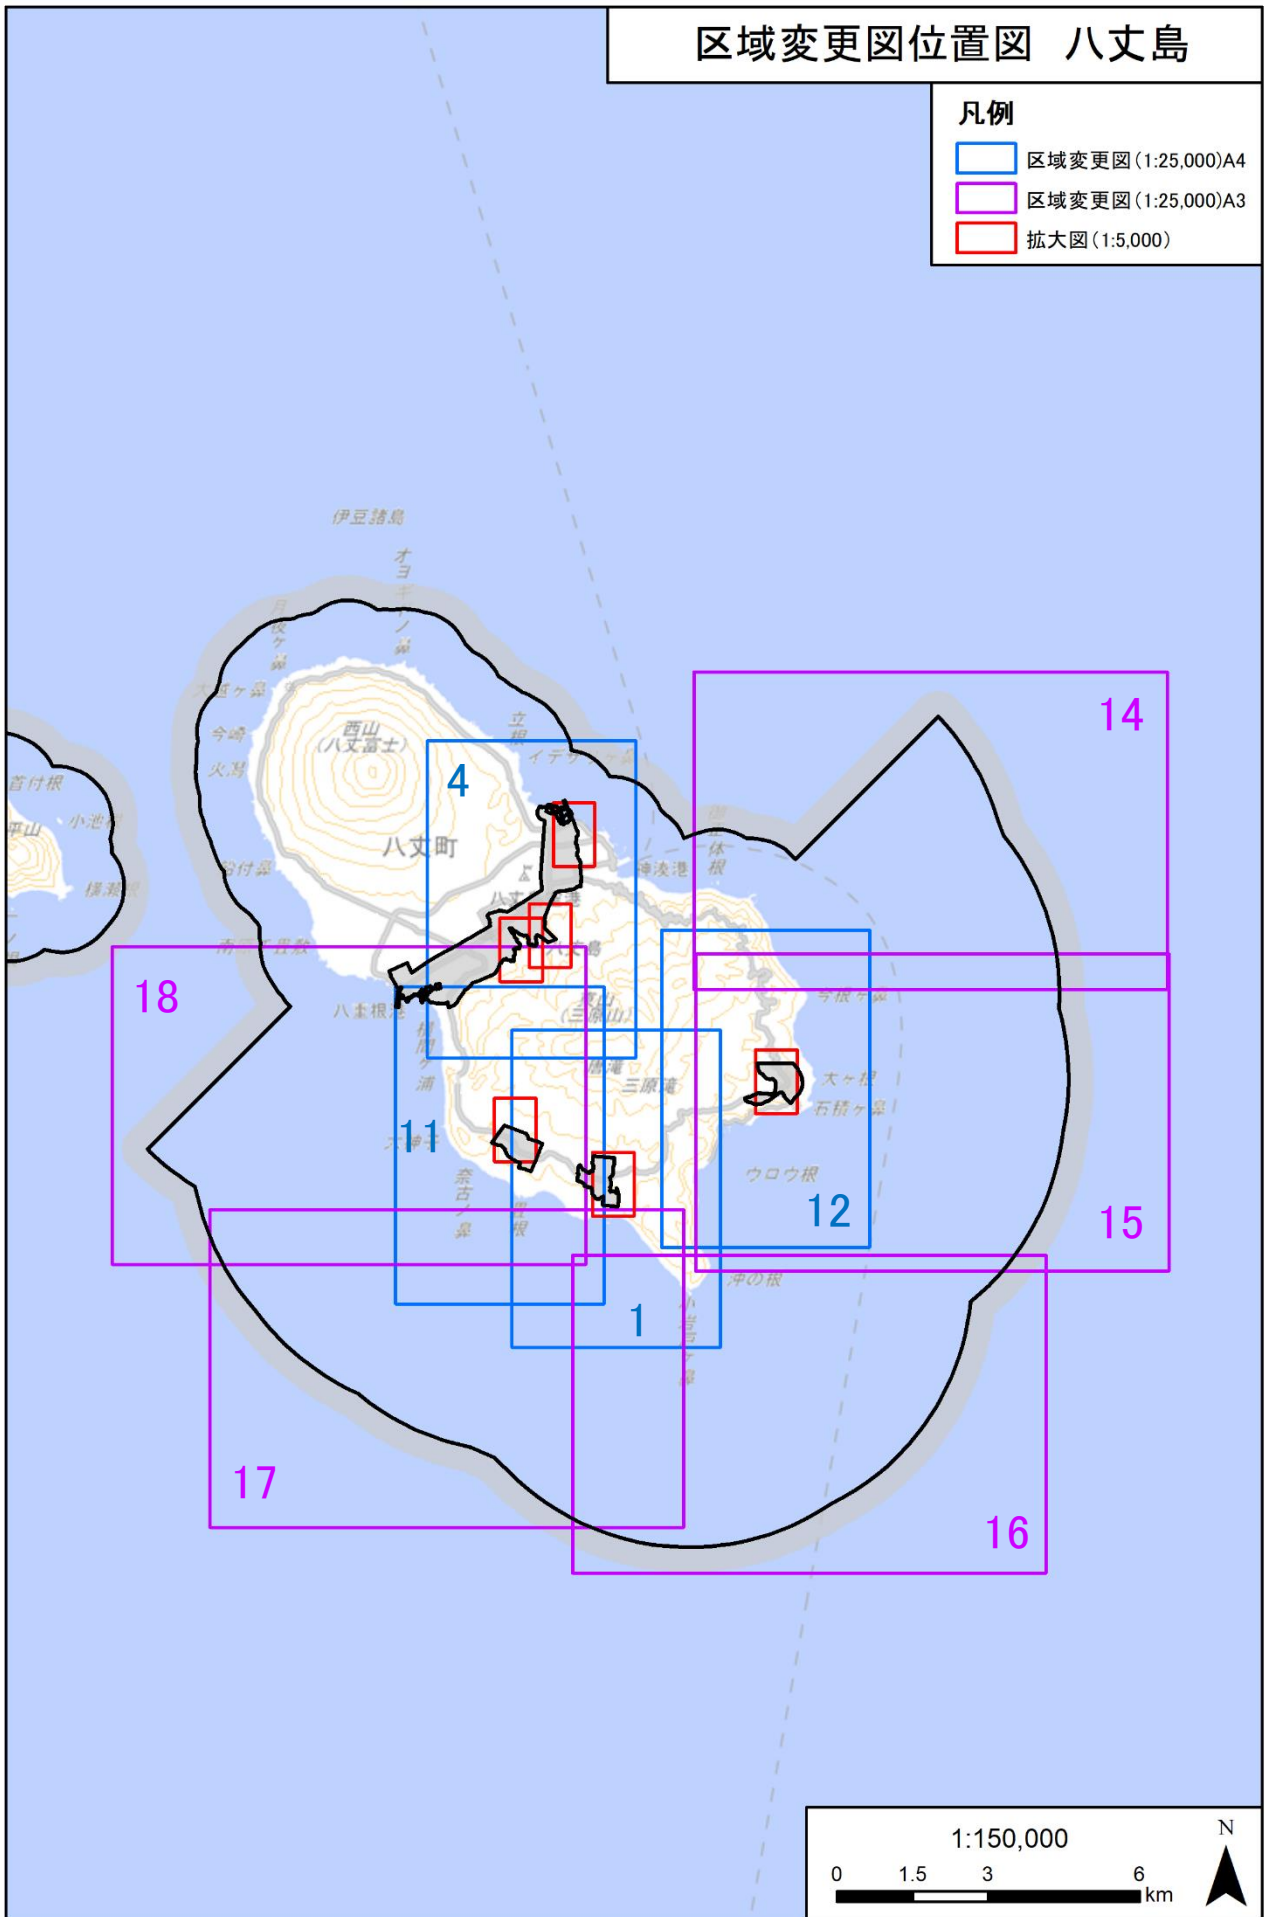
区域変更図位置図　八丈島

凡例
区域変更図（1:25,000）A4
区域変更図（1:25,000）A3
拡大図（1:5,000）

伊豆諸島
オヨギノ鼻
月夜ケ鼻
大賀ケ鼻
今崎
火潟
西山
（八丈富士）
立根
イデッ
八丈町
首付根
小池
神湊港
底体根
谷ケ鼻
八丈島
八重根港
東山
（三原山）
三原
樫立
今根ケ鼻
大ケ根
石積ケ鼻
ウロウ根
奈古ノ鼻
沖の根
小岩戸ケ鼻

4
14
18
11
12
15
1
17
16

1:150,000
0
1.5
3
6
km
N